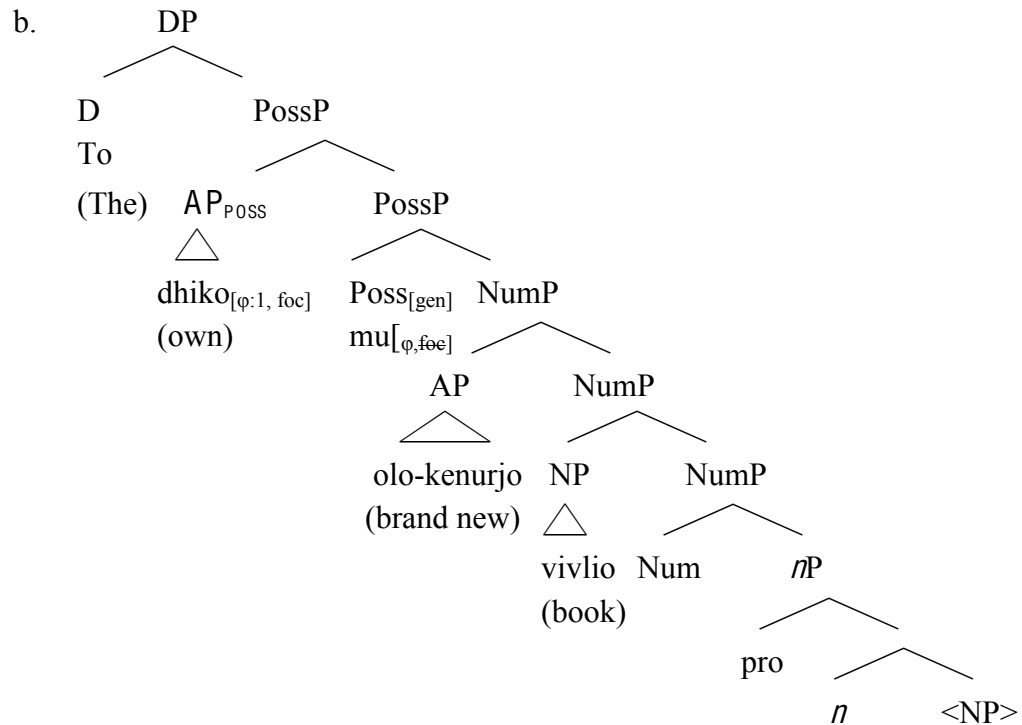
b. DP

D PossP

To

(The) $AP_{POSS}$ PossP

dhiko$_{[\varphi:1,\ foc]}$ Poss$_{[gen]}$ NumP

(own) mu$[_{\varphi,\ \text{foc}}]$

AP NumP

olo-kenurjo NP NumP

(brand new) vivlio Num $n$P

(book)

pro

$n$ <NP>